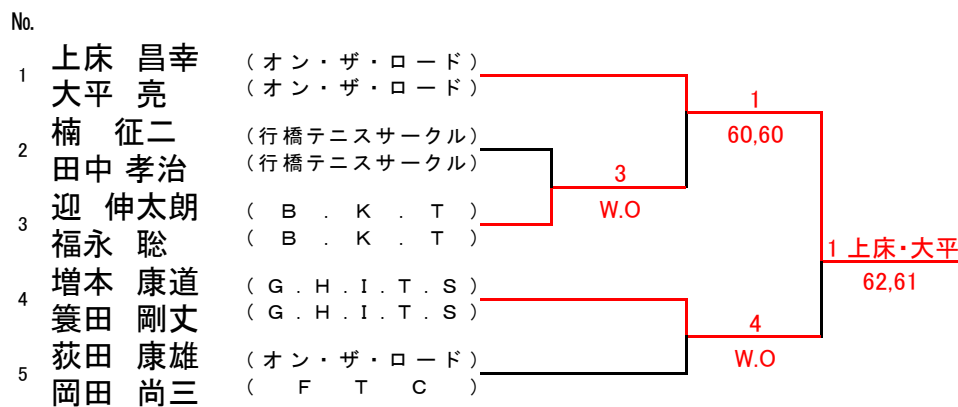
No.

1 上床 昌幸 （オン・ザ・ロード）
大平 亮 （オン・ザ・ロード）

2 楠 征二 （行橋テニスサークル）
田中 孝治 （行橋テニスサークル）

3 迎 伸太朗 （ B . K . T ）
福永 聡 （ B . K . T ）

4 増本 康道 （ G . H . I . T . S ）
簔田 剛丈 （ G . H . I . T . S ）

5 荻田 康雄 （オン・ザ・ロード）
岡田 尚三 （ F T C ）

3
W.O

1
60,60

4
W.O

1 上床・大平
62,61